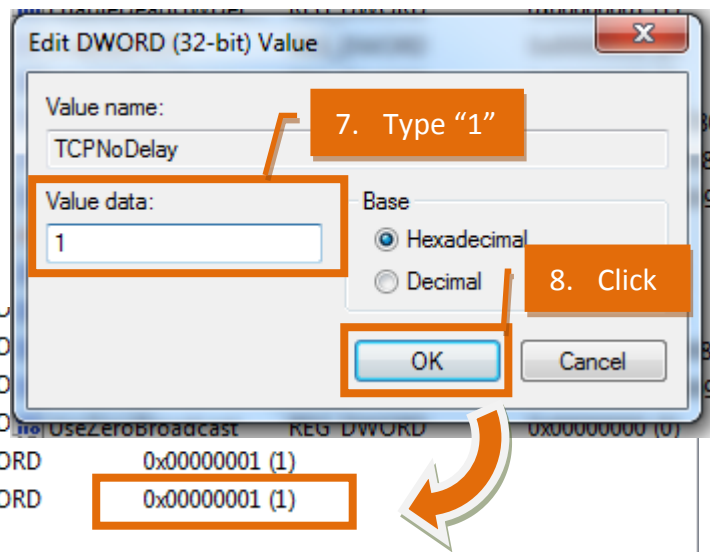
Edit DWORD (32-bit) Value

Value name:

TCPNoDelay

7. Type “1”

Value data:

1

Base

Hexadecimal

Decimal

8. Click

OK

Cancel

UseZeroBroadcast REG_DWORD 0x00000000 (0)

ORD 0x00000001 (1)

ORD 0x00000001 (1)